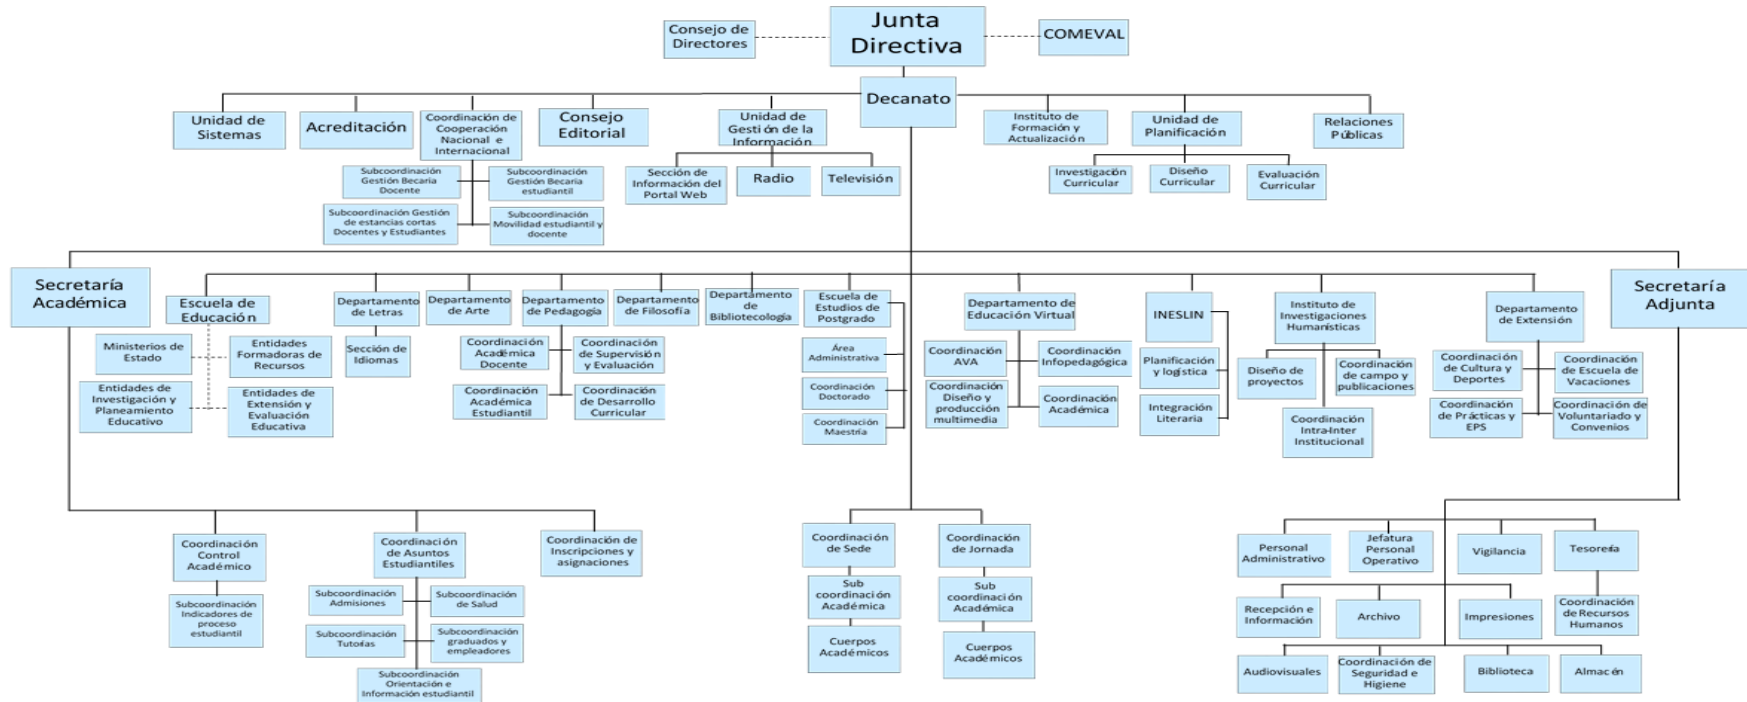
Consejo de Directores

Junta Directiva

COMEVAL

Decanato

Unidad de Sistemas

Acreditación

Coordinación de Cooperación Nacional e Internacional

Consejo Editorial

Unidad de Gesti ón de la Información

Instituto de Formación y Actualización

Unidad de Planificación

Relaciones Públicas

Subcoordinación Gestión Becaria Docente

Subcoordinación Gestión Becaria estudiantil

Subcoordinación Gestión de estancias cortas Docentes y Estudiantes

Subcoordinación Movilidad estudiantil y docente

Sección de Información del Portal Web

Radio

Televisión

Investigación Curricular

Diseño Curricular

Evaluación Curricular

Secretaría Académica

Escuela de Educación

Departamento de Letras

Departamento de Arte

Departamento de Pedagogía

Departamento de Filosofía

Departamento de Bibliotecología

Escuela de Estudios de Postgrado

Departamento de Educación Virtual

INESLIN

Instituto de Investigaciones Humanísticas

Departamento de Extensión

Secretaría Adjunta

Ministerios de Estado

Entidades Formadoras de Recursos

Entidades de Investigación y Planeamiento Educativo

Entidades de Extensión y Evaluación Educativa

Sección de Idiomas

Coordinación Académica Docente

Coordinación de Supervisión y Evaluación

Coordinación Académica Estudiantil

Coordinación de Desarrollo Curricular

Área Administrativa

Coordinación Doctorado

Coordinación Maestría

Coordinación AVA

Coordinación Infopedagógica

Coordinación Diseño y producción multimedia

Coordinación Académica

Planificación y logística

Integración Literaria

Diseño de proyectos

Coordinación de campo y publicaciones

Coordinación Intra-Inter Institucional

Coordinación de Cultura y Deportes

Coordinación de Escuela de Vacaciones

Coordinación de Prácticas y EPS

Coordinación de Voluntariado y Convenios

Coordinación Control Académico

Subcoordinación Indicadores de proceso estudiantil

Coordinación de Asuntos Estudiantiles

Subcoordinación Admisiones

Subcoordinación de Salud

Subcoordinación Tutorías

Subcoordinación graduados y empleadores

Subcoordinación Orientación e Información estudiantil

Coordinación de Inscripciones y asignaciones

Coordinación de Sede

Sub coordinación Académica

Cuerpos Académicos

Coordinación de Jornada

Sub coordinación Académica

Cuerpos Académicos

Personal Administrativo

Jefatura Personal Operativo

Vigilancia

Tesorería

Recepción e Información

Archivo

Impresiones

Coordinación de Recursos Humanos

Audiovisuales

Coordinación de Seguridad e Higiene

Biblioteca

Almacén